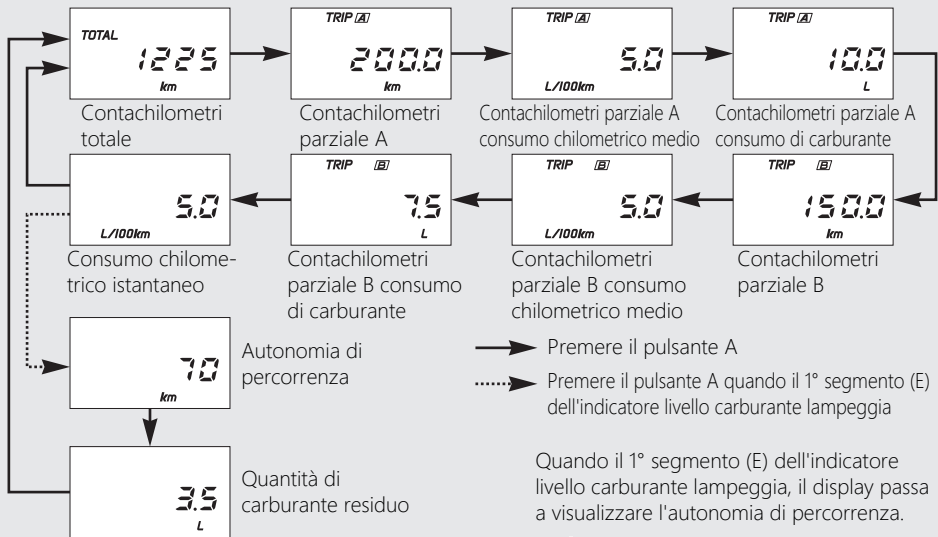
TOTAL
1225
km
Contachilometri totale

TRIP A
200.0
km
Contachilometri parziale A

TRIP A
5.0
L/100km
Contachilometri parziale A consumo chilometrico medio

TRIP A
10.0
L
Contachilometri parziale A consumo di carburante

TRIP B
150.0
km
Contachilometri parziale B

TRIP B
5.0
L/100km
Contachilometri parziale B consumo chilometrico medio

TRIP B
7.5
L
Contachilometri parziale B consumo di carburante

5.0
L/100km
Consumo chilometrico istantaneo

70
km
Autonomia di percorrenza

3.5
L
Quantità di carburante residuo

Premere il pulsante A

Premere il pulsante A quando il 1° segmento (E) dell'indicatore livello carburante lampeggia

Quando il 1° segmento (E) dell'indicatore livello carburante lampeggia, il display passa a visualizzare l'autonomia di percorrenza.